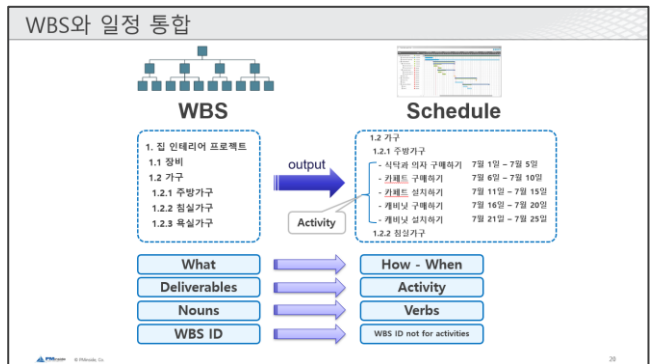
WBS와 일정 통합

WBS

Schedule

1. 집 인테리어 프로젝트
1.1 장비
1.2 가구
1.2.1 주방가구
1.2.2 침실가구
1.2.3 욕실가구

output

Activity

1.2 가구
1.2.1 주방가구
- 식탁과 의자 구매하기 7월 1일 – 7월 5일
- 카페트 구매하기 7월 6일 – 7월 10일
- 카페트 설치하기 7월 11일 – 7월 15일
- 캐비닛 구매하기 7월 16일 – 7월 20일
- 캐비닛 설치하기 7월 21일 – 7월 25일
1.2.2 침실가구

| What | How - When |
|---|---|
| Deliverables | Activity |
| Nouns | Verbs |
| WBS ID | WBS ID not for activities |

© PMmate, Co.

20